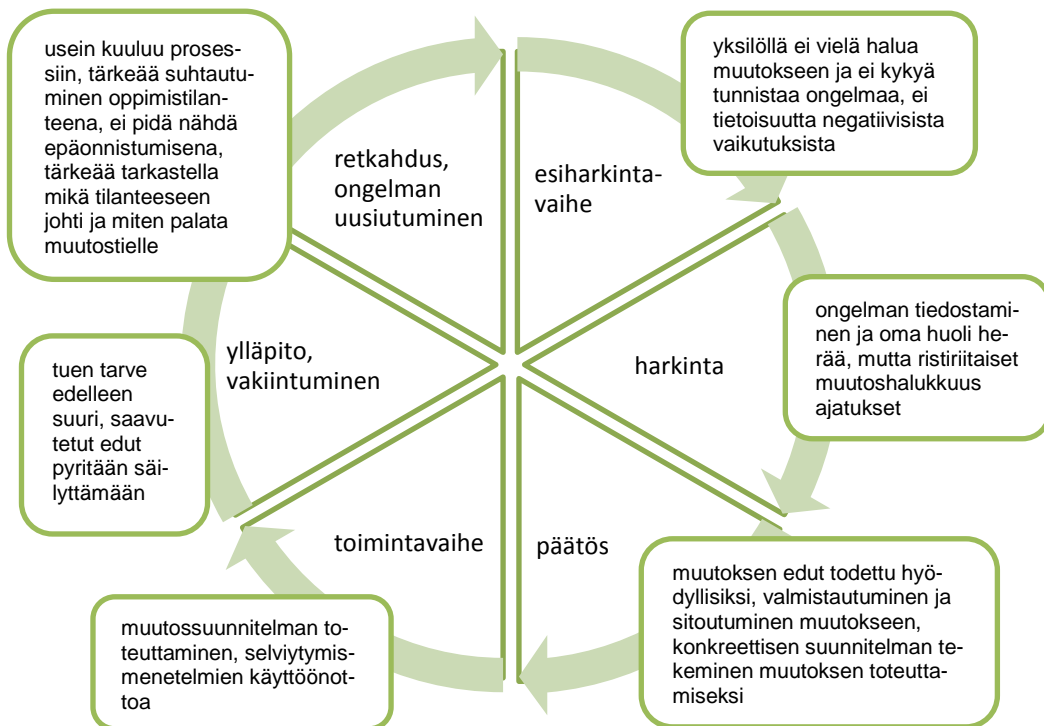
usein kuuluu prosessiin, tärkeää suhtautuminen oppimistilanteena, ei pidä nähdä epäonnistumisena, tärkeää tarkastella mikä tilanteeseen johti ja miten palata muutostielle

retkahdus, ongelman uusiutuminen

esiharkintavaihe

yksilöllä ei vielä halua muutokseen ja ei kykyä tunnistaa ongelmaa, ei tietoisuutta negatiivisista vaikutuksista

ongelman tiedostaminen ja oma huoli herää, mutta ristiriitaiset muutoshalukkuus ajatukset

harkinta

ylläpito, vakiintuminen

tuen tarve edelleen suuri, saavutetut edut pyritään säilyttämään

toimintavaihe

päätös

muutoksen edut todettu hyödyllisiksi, valmistautuminen ja sitoutuminen muutokseen, konkreettisen suunnitelman tekeminen muutoksen toteuttamiseksi

muutossuunnitelman toteuttaminen, selviytymismenetelmien käyttöönottoa